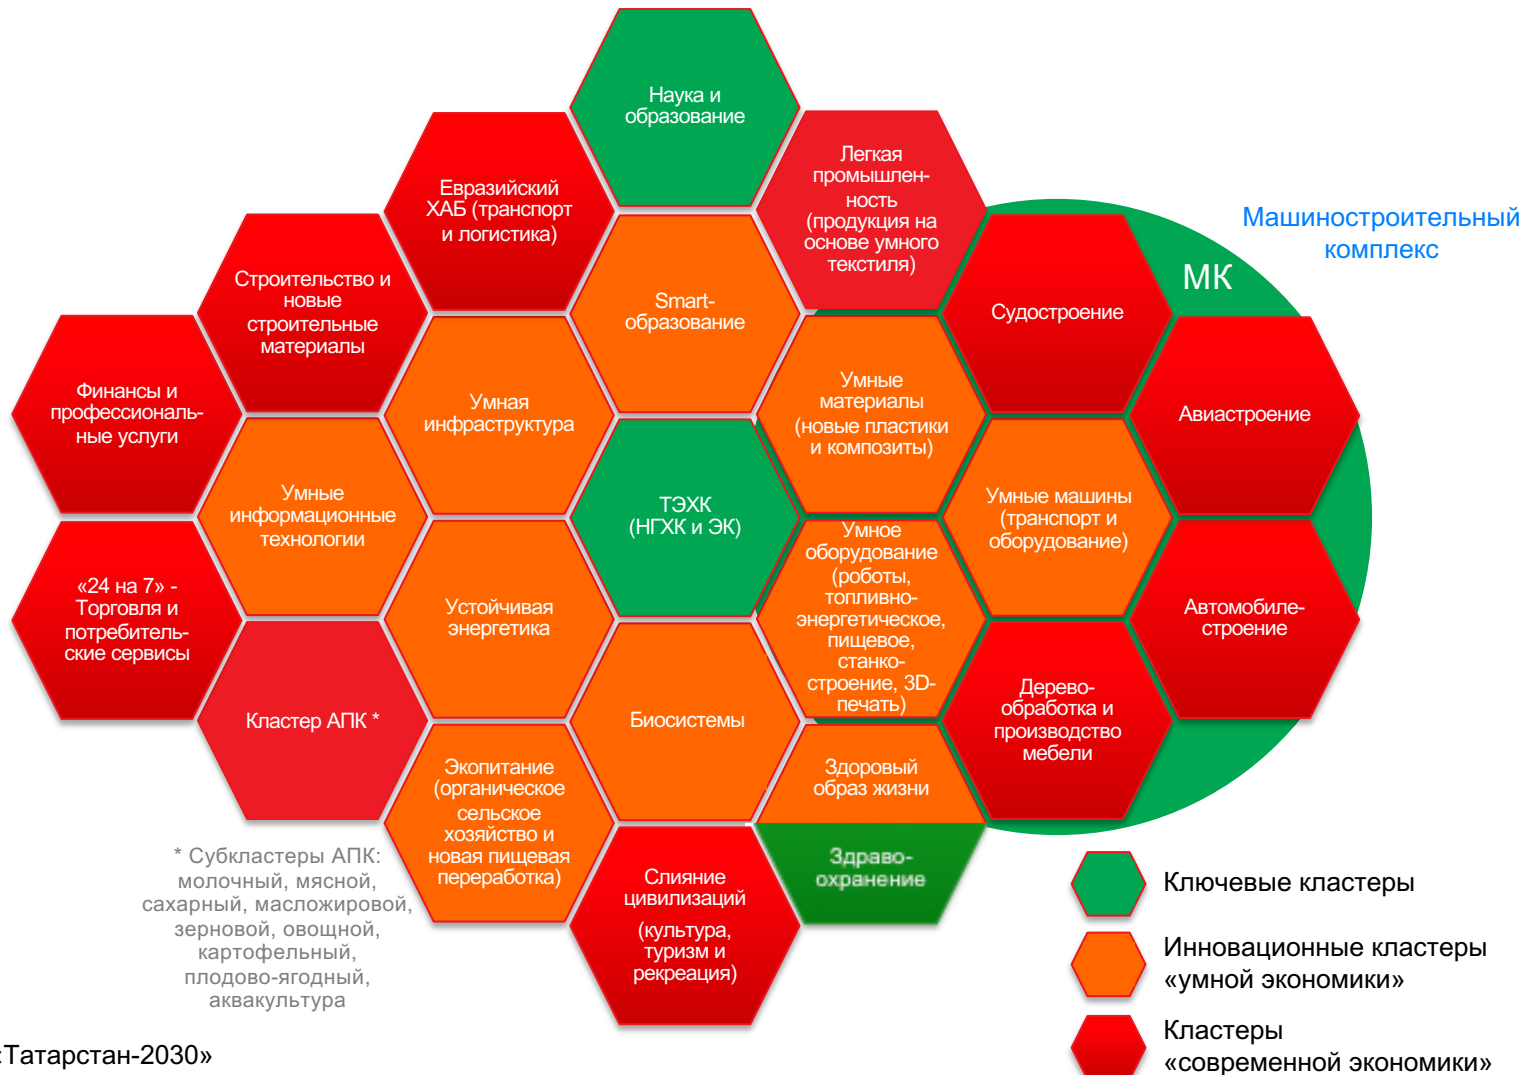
Наука и образование

Евразийский ХАБ (транспорт и логистика)

Легкая промышленность (продукция на основе умного текстиля)

Машиностроительный комплекс

МК

Строительство и новые строительные материалы

Smart-образование

Судостроение

Финансы и профессиональные услуги

Умная инфраструктура

Умные материалы (новые пластики и композиты)

Авиастроение

Умные информационные технологии

ТЭХК (НГХК и ЭК)

Умные машины (транспорт и оборудование)

«24 на 7» - Торговля и потребительские сервисы

Устойчивая энергетика

Умное оборудование (роботы, топливно-энергетическое, пищевое, станкостроение, 3D-печать)

Автомобилестроение

Кластер АПК *

Биосистемы

Деревообработка и производство мебели

Экопитание (органическое сельское хозяйство и новая пищевая переработка)

Здоровый образ жизни

Здравоохранение

* Субкластеры АПК: молочный, мясной, сахарный, масложировой, зерновой, овощной, картофельный, плодово-ягодный, аквакультура

Слияние цивилизаций (культура, туризм и рекреация)

Ключевые кластеры

Инновационные кластеры «умной экономики»

Кластеры «современной экономики»

:Татарстан-2030»